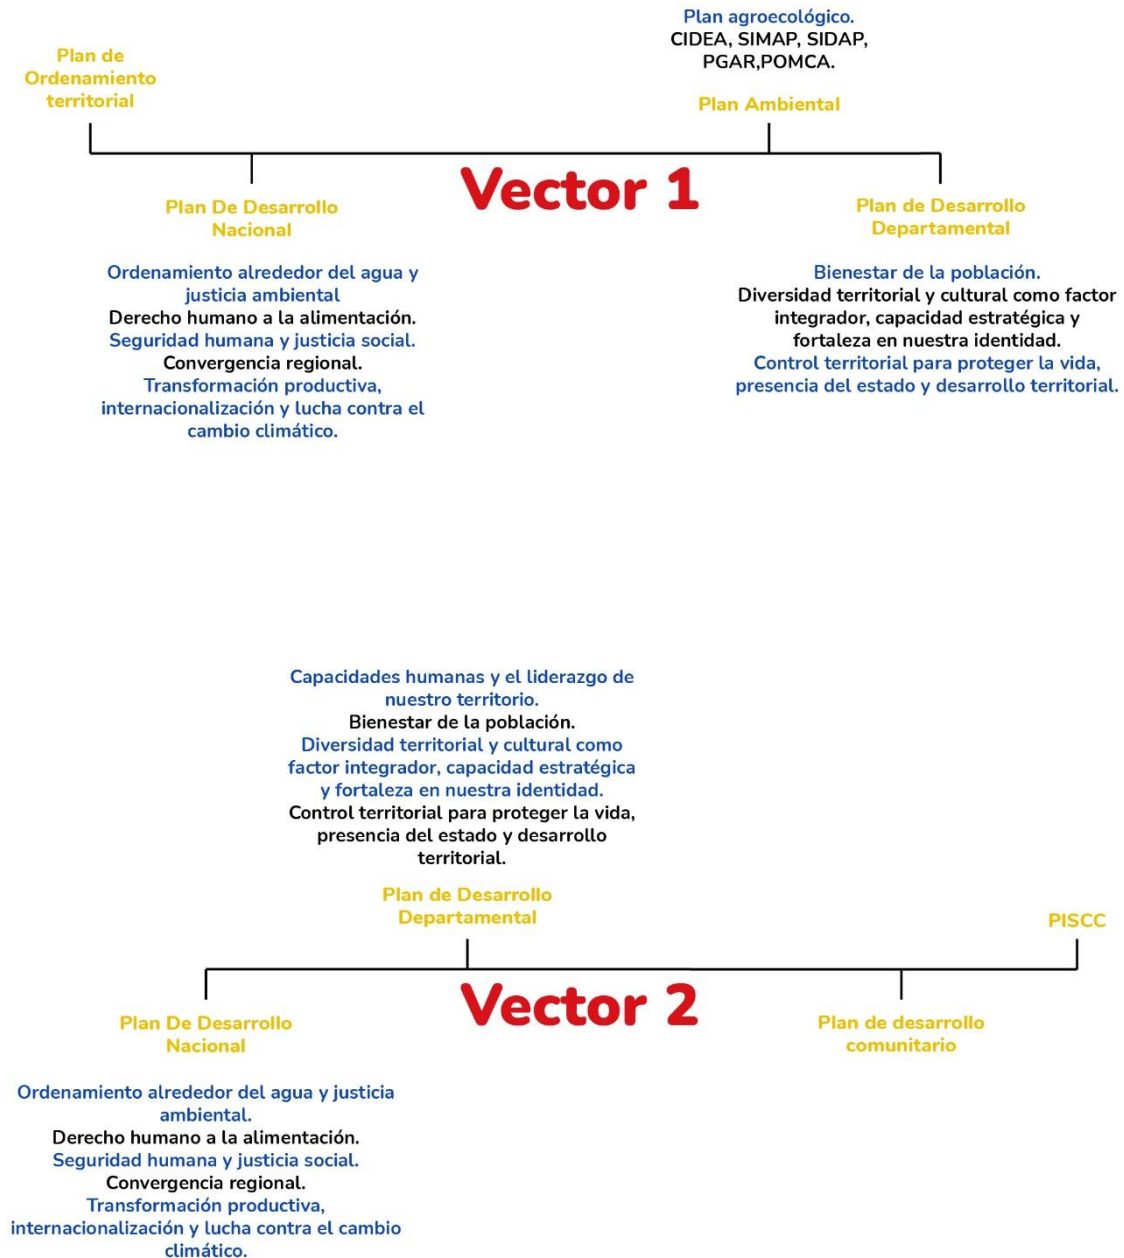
Plan de Ordenamiento territorial

Plan agroecológico.
CIDEA, SIMAP, SIDAP, PGAR,POMCA.

Plan Ambiental

Vector 1

Plan De Desarrollo Nacional

Ordenamiento alrededor del agua y justicia ambiental
Derecho humano a la alimentación.
Seguridad humana y justicia social.
Convergencia regional.
Transformación productiva, internacionalización y lucha contra el cambio climático.

Plan de Desarrollo Departamental

Bienestar de la población.
Diversidad territorial y cultural como factor integrador, capacidad estratégica y fortaleza en nuestra identidad.
Control territorial para proteger la vida, presencia del estado y desarrollo territorial.

Capacidades humanas y el liderazgo de nuestro territorio.
Bienestar de la población.
Diversidad territorial y cultural como factor integrador, capacidad estratégica y fortaleza en nuestra identidad.
Control territorial para proteger la vida, presencia del estado y desarrollo territorial.

Plan de Desarrollo Departamental

PISCC

Vector 2

Plan De Desarrollo Nacional

Ordenamiento alrededor del agua y justicia ambiental.
Derecho humano a la alimentación.
Seguridad humana y justicia social.
Convergencia regional.
Transformación productiva, internacionalización y lucha contra el cambio climático.

Plan de desarrollo comunitario